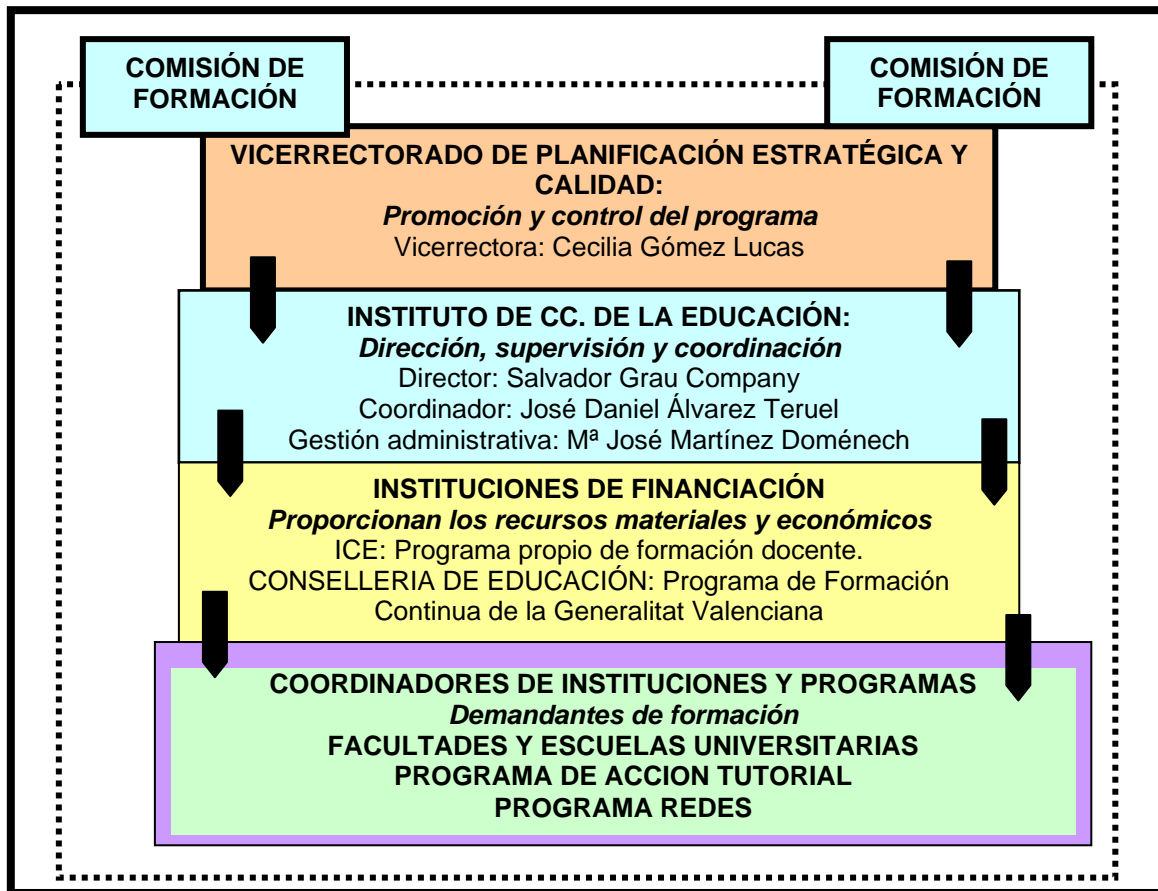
COMISIÓN DE FORMACIÓN

COMISIÓN DE FORMACIÓN

VICERRECTORADO DE PLANIFICACIÓN ESTRATÉGICA Y CALIDAD:
*Promoción y control del programa*
Vicerrectora: Cecilia Gómez Lucas

INSTITUTO DE CC. DE LA EDUCACIÓN:
*Dirección, supervisión y coordinación*
Director: Salvador Grau Company
Coordinador: José Daniel Álvarez Teruel
Gestión administrativa: Mª José Martínez Doménech

INSTITUCIONES DE FINANCIACIÓN
*Proporcionan los recursos materiales y económicos*
ICE: Programa propio de formación docente.
CONSELLERIA DE EDUCACIÓN: Programa de Formación Continua de la Generalitat Valenciana

COORDINADORES DE INSTITUCIONES Y PROGRAMAS
*Demandantes de formación*
FACULTADES Y ESCUELAS UNIVERSITARIAS
PROGRAMA DE ACCION TUTORIAL
PROGRAMA REDES